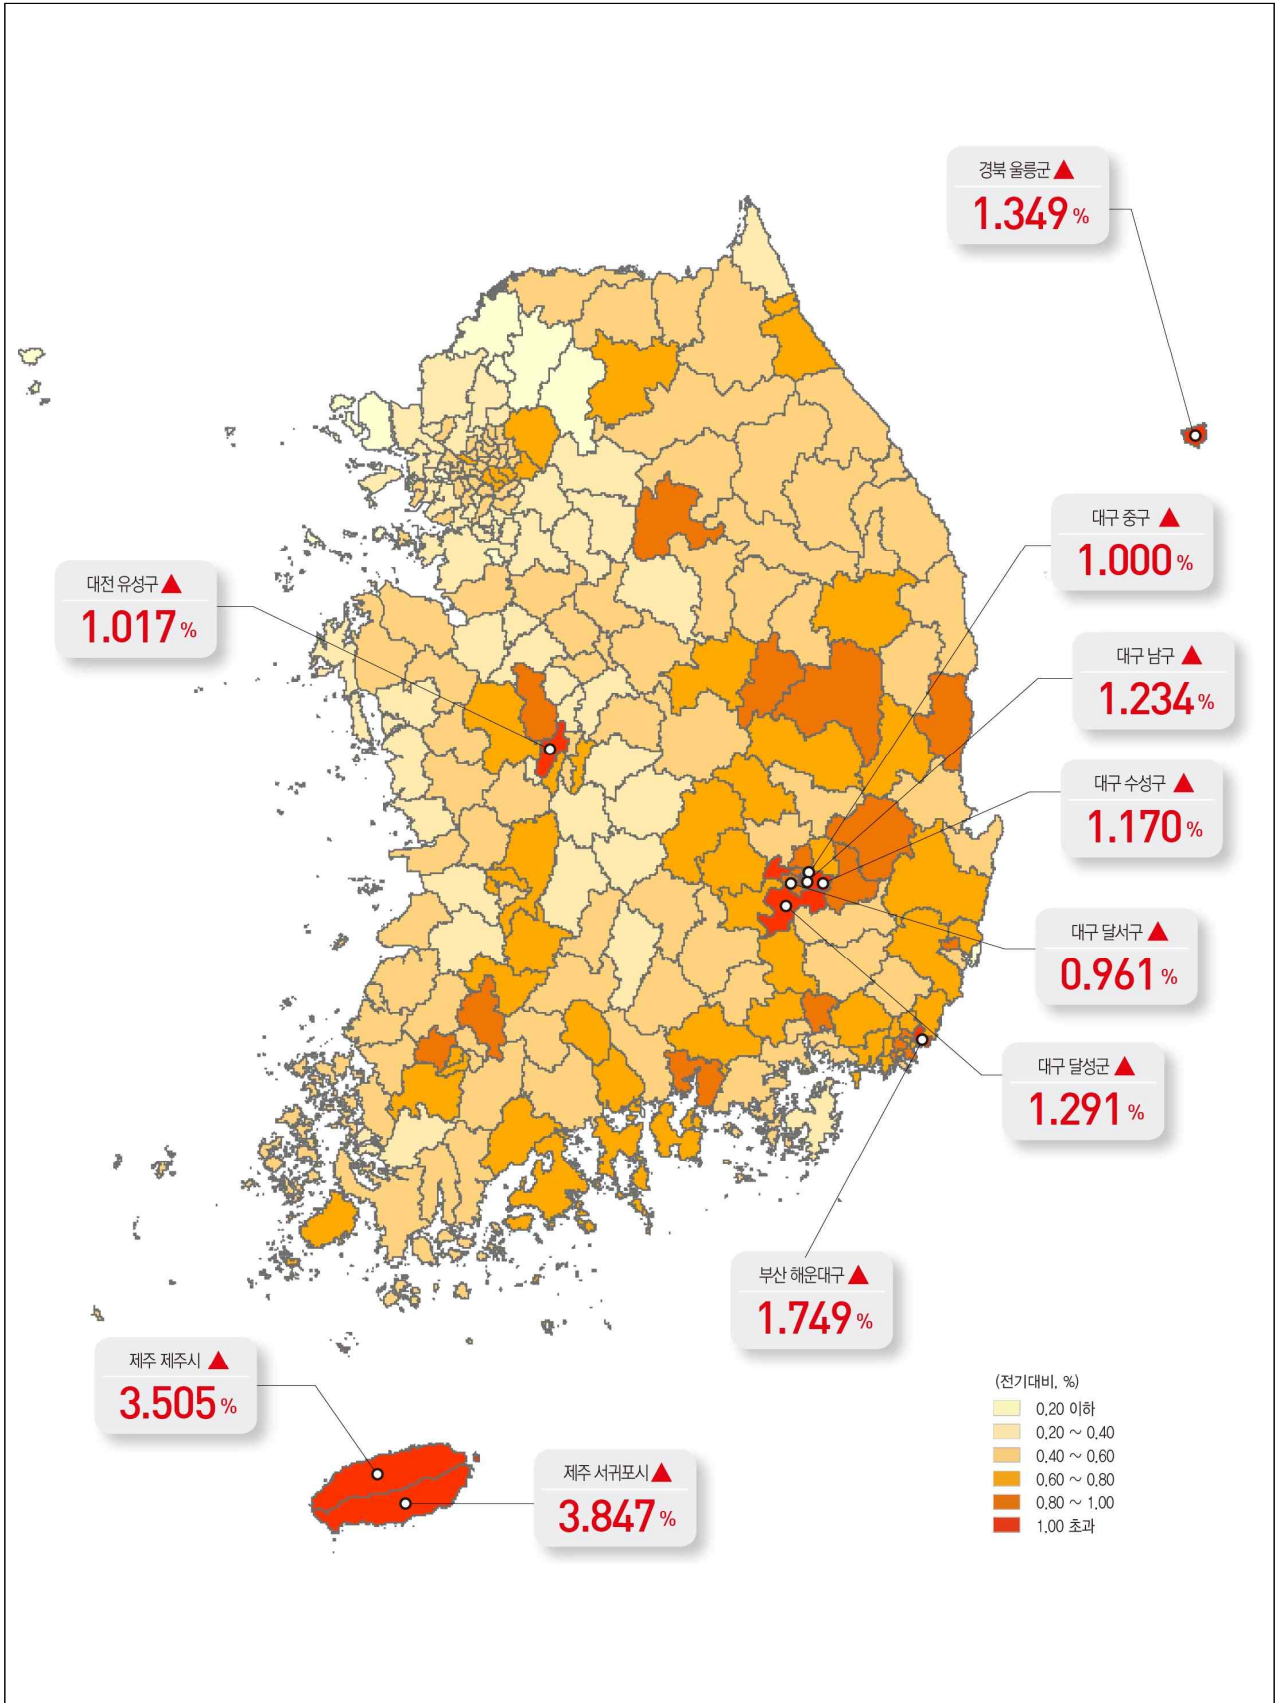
경북 울릉군▲
1.349%

대구 중구▲
1.000%

대전 유성구▲
1.017%

대구 남구▲
1.234%

대구 수성구▲
1.170%

대구 달서구▲
0.961%

대구 달성군▲
1.291%

부산 해운대구▲
1.749%

제주 제주시▲
3.505%

제주 서귀포시▲
3.847%

(전기대비, %)
0.20 이하
0.20 ~ 0.40
0.40 ~ 0.60
0.60 ~ 0.80
0.80 ~ 1.00
1.00 초과